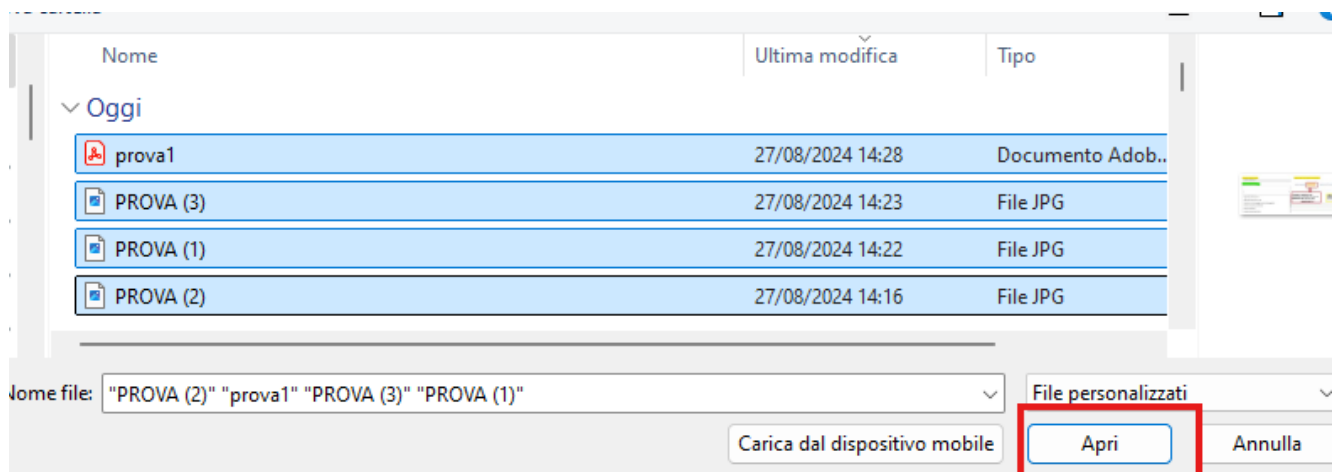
| Nome | Ultima modifica | Tipo |
|---|---|---|
| Oggi | | |
| prova1 | 27/08/2024 14:28 | Documento Adob... |
| PROVA (3) | 27/08/2024 14:23 | File JPG |
| PROVA (1) | 27/08/2024 14:22 | File JPG |
| PROVA (2) | 27/08/2024 14:16 | File JPG |

Nome file: "PROVA (2)" "prova1" "PROVA (3)" "PROVA (1)"

File personalizzati

Carica dal dispositivo mobile

Apri

Annulla